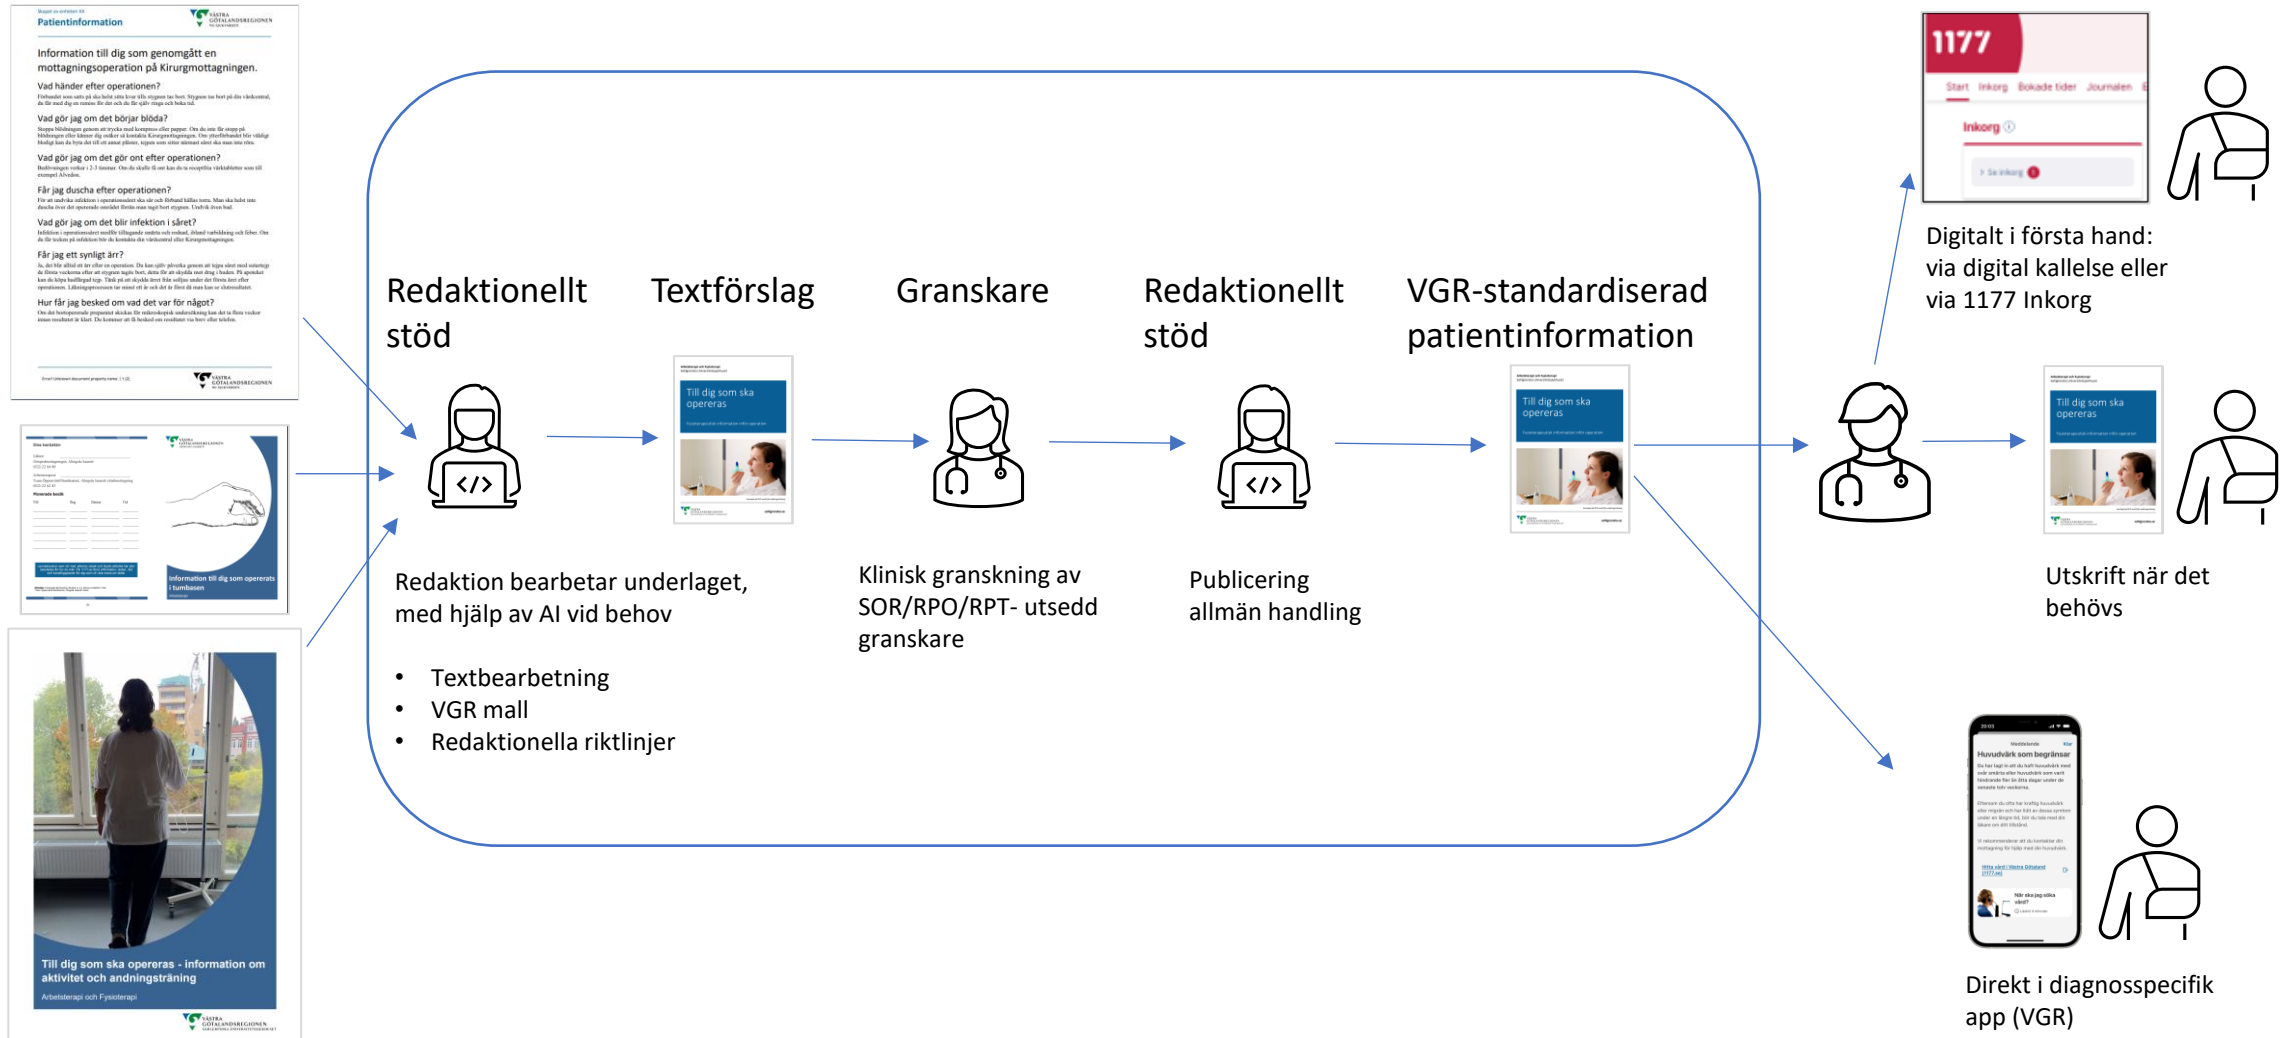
Patientinformation

VÄSTRA GÖTALANDSREGIONEN

Information till dig som genomgått en mottagningsoperation på Kirurgmottagningen.

Vad händer efter operationen?

Vad gör jag om det börjar blöda?

Vad gör jag om det gör ont efter operationen?

Får jag duscha efter operationen?

Vad gör jag om det blir infektion i såret?

Får jag ett synligt ärr?

Hur får jag besked om vad det var för något?

VÄSTRA GÖTALANDSREGIONEN

Information till dig som opererats i tumbasen

Till dig som ska opereras - information om aktivitet och andningsträning

Arbetsterapi och Fysioterapi

VÄSTRA GÖTALANDSREGIONEN

Redaktionellt stöd

Textförslag

Granskare

Redaktionellt stöd

VGR-standardiserad patientinformation

Till dig som ska opereras

Till dig som ska opereras

Redaktion bearbetar underlaget, med hjälp av AI vid behov

• Textbearbetning
• VGR mall
• Redaktionella riktlinjer

Klinisk granskning av SOR/RPO/RPT- utsedd granskare

Publicering allmän handling

1177

Start Inkorg Bokade tider Journalen

Inkorg

Se inkorg

Digitalt i första hand: via digital kallelse eller via 1177 Inkorg

Till dig som ska opereras

Utskrift när det behövs

Huvudvärk som begränsar

Direkt i diagnosspecifik app (VGR)